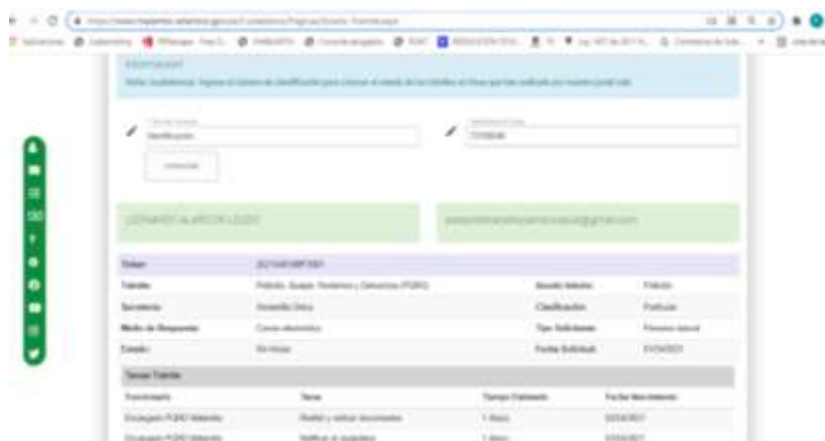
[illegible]

Señor ciudadano, ingrese el número de identificación para conocer el estado de los trámites en línea que has realizado por nuestro portal web.

Identificación

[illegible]

LEONARDO ALARCON LOZADA

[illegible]@gmail.com

| Radicado | 2021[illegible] | | |
|---|---|---|---|
| Trámite | Petición, Quejas, Reclamos y Denuncias (PQRD) | Asunto trámite | Petición |
| Secretaria | Ventanilla Única | Clasificación | Particular |
| Medio de Respuesta | Correo electrónico | Tipo Solicitante | Persona natural |
| Estado | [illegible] | Fecha Solicitud | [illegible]/2021 |

Tareas Trámite

| Funcionario | Tarea | Tiempo Estimado | Fecha Vencimiento |
|---|---|---|---|
| Encargado PQRD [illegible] | Radicar y validar documentos | 1 día | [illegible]/2021 |
| Encargado PQRD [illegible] | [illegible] | 1 día | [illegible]/2021 |